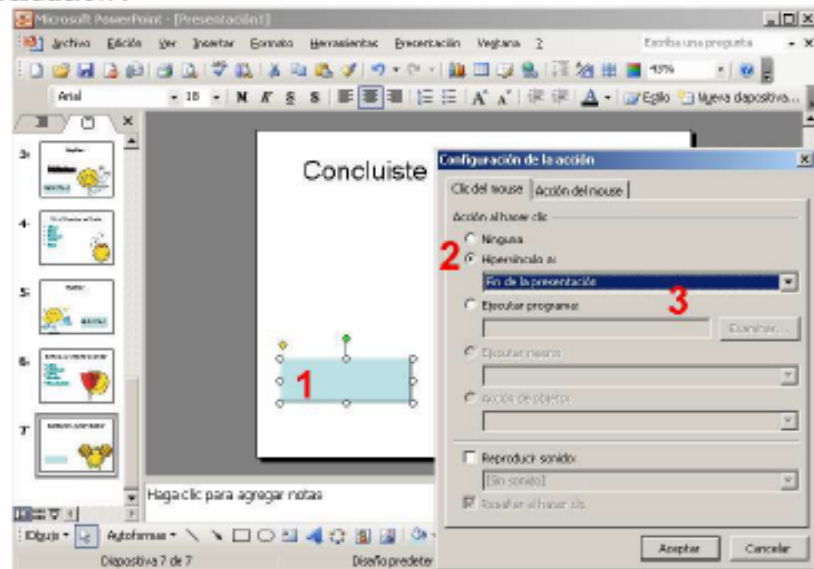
Microsoft PowerPoint - [Presentación1]

Archivo Edición Ver Insertar Formato Herramientas Presentación Ventana ?

Escriba una pregunta

Arial 18 N K S S

Estilo Nueva diapositiva...

3
4
5
6
7

Concluiste

1

Haga clic para agregar notas

Dibujo Autoformas

Diapositiva 7 de 7

Diseño predeter

Configuración de la acción

Clic del mouse | Acción del mouse

Acción al hacer clic

Ninguna

2 Hipervínculo a:

Fin de la presentación

3

Ejecutar programa:

Examinar...

Ejecutar macro:

Acción de objeto:

Reproducir sonido:

[Sin sonido]

Resaltar al hacer clic

Aceptar Cancelar